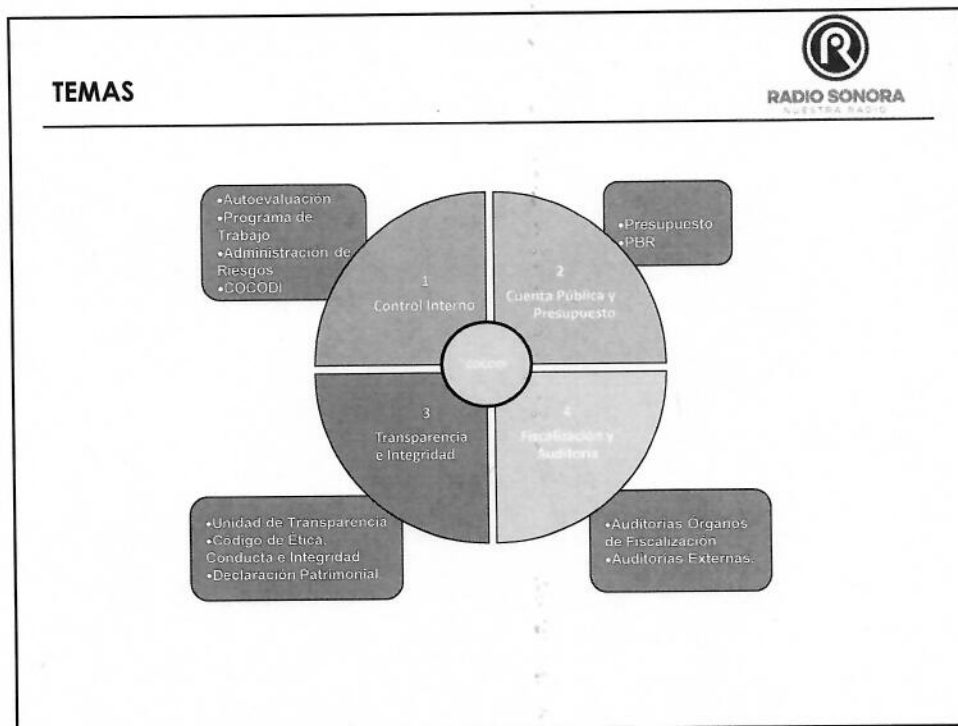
TEMAS

RADIO SONORA
NUESTRA RADIO

•Autoevaluación
•Programa de Trabajo
•Administración de Riesgos
•COCODI

1
Control Interno

2
Cuenta Pública y Presupuesto

•Presupuesto
•PBR

COCODI

3
Transparencia e Integridad

4
Fiscalización y Auditoria

•Unidad de Transparencia
•Código de Ética, Conducta e Integridad
•Declaración Patrimonial

•Auditorias Órganos de Fiscalización
•Auditorias Externas.